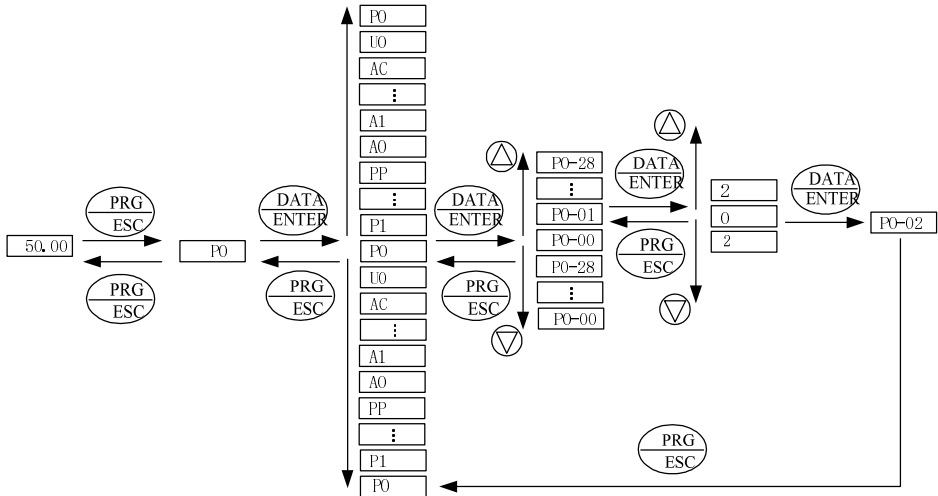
50.00

PRG
ESC

PRG
ESC

P0

DATA
ENTER

PRG
ESC

P0
U0
AC
⋮
A1
A0
PP
⋮
P1
P0
U0
AC
⋮
A1
A0
PP
⋮
P1
P0

DATA
ENTER

PRG
ESC

P0-28
⋮
P0-01
P0-00
P0-28
⋮
P0-00

DATA
ENTER

PRG
ESC

2
0
2

DATA
ENTER

P0-02

PRG
ESC